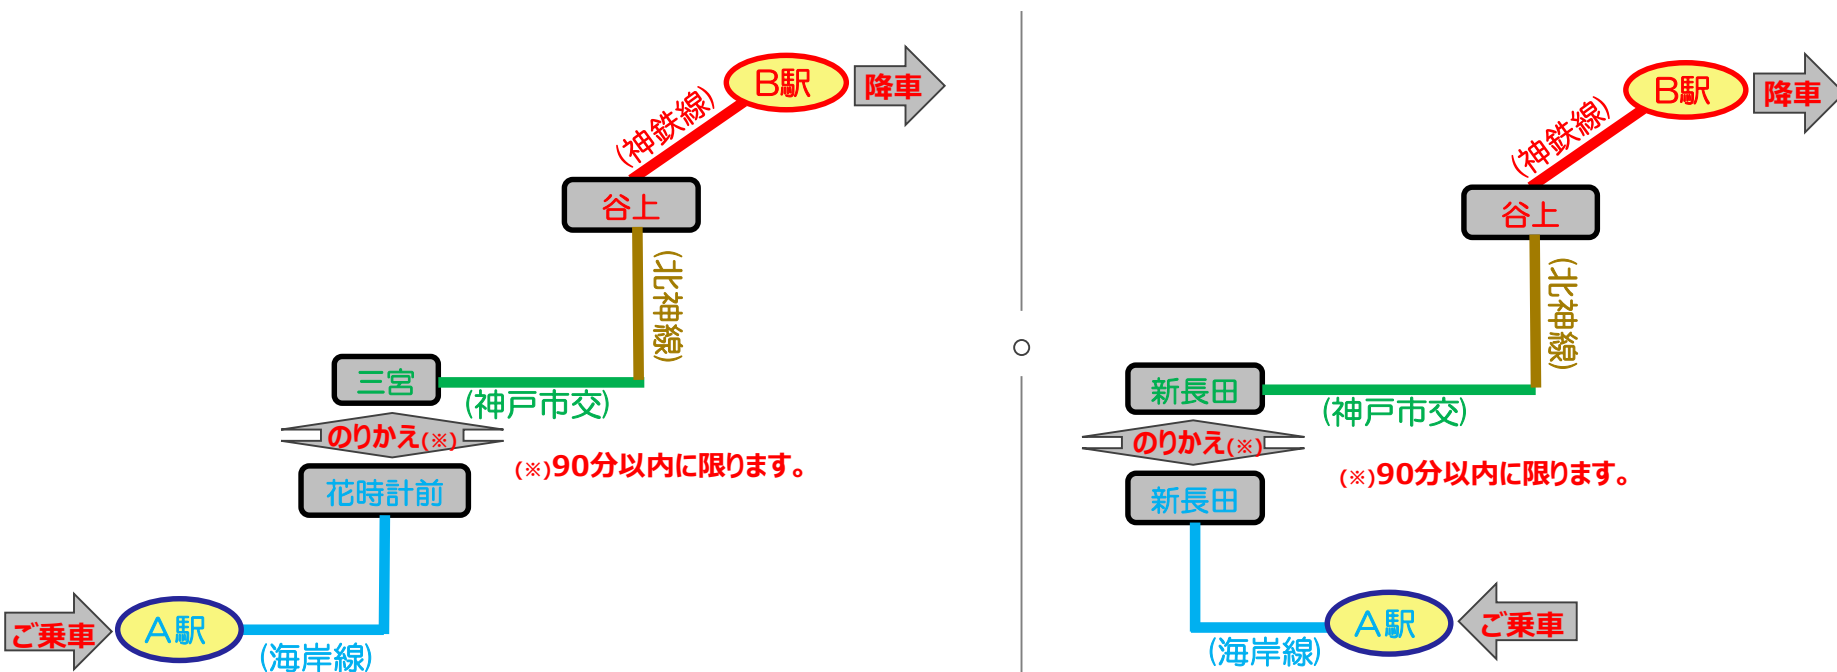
B駅
降車
(神鉄線)
谷上
(北神線)
三宮
(神戸市交)
のりかえ(※)
(※)90分以内に限ります。
花時計前
ご乗車
A駅
(海岸線)

○

B駅
降車
(神鉄線)
谷上
(北神線)
新長田
(神戸市交)
のりかえ(※)
(※)90分以内に限ります。
新長田
(海岸線)
A駅
ご乗車